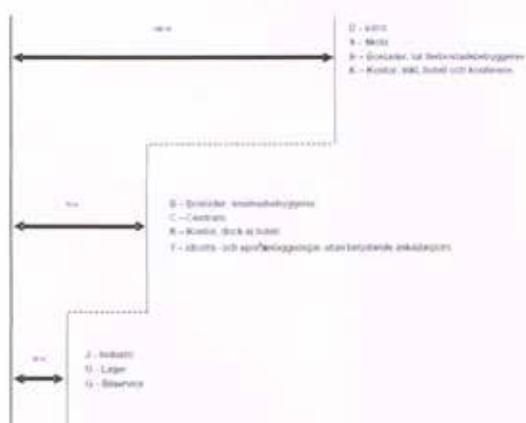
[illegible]

D - Kontor
H - Model
B - Bostäder, tät flerbostadsbebyggelse
K - Kontor, stad, hotell och konferens

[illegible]

B - Bostäder, småhusbebyggelse
C - Centrum
K - Kontor, inte ej hotell
Y - Idrotts- och sportanläggningar utan betydande anläggningar

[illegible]

J - Industri
U - Lager
G - Bilservice